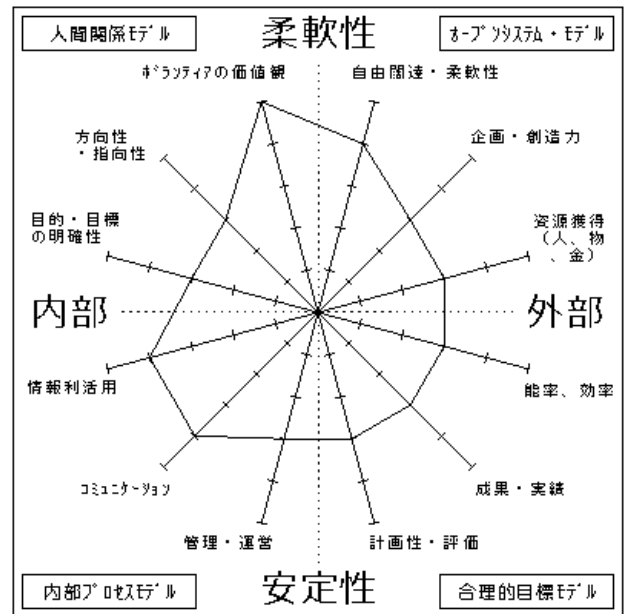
人間関係モデル

柔軟性

オープンシステム・モデル

ボランティアの価値観

自由闊達・柔軟性

方向性・指向性

企画・創造力

目的・目標の明確性

資源獲得（人、物、金）

内部

外部

情報利活用

能率、効率

コミュニケーション

成果・実績

管理・運営

計画性・評価

内部プロセスモデル

安定性

合理的目標モデル